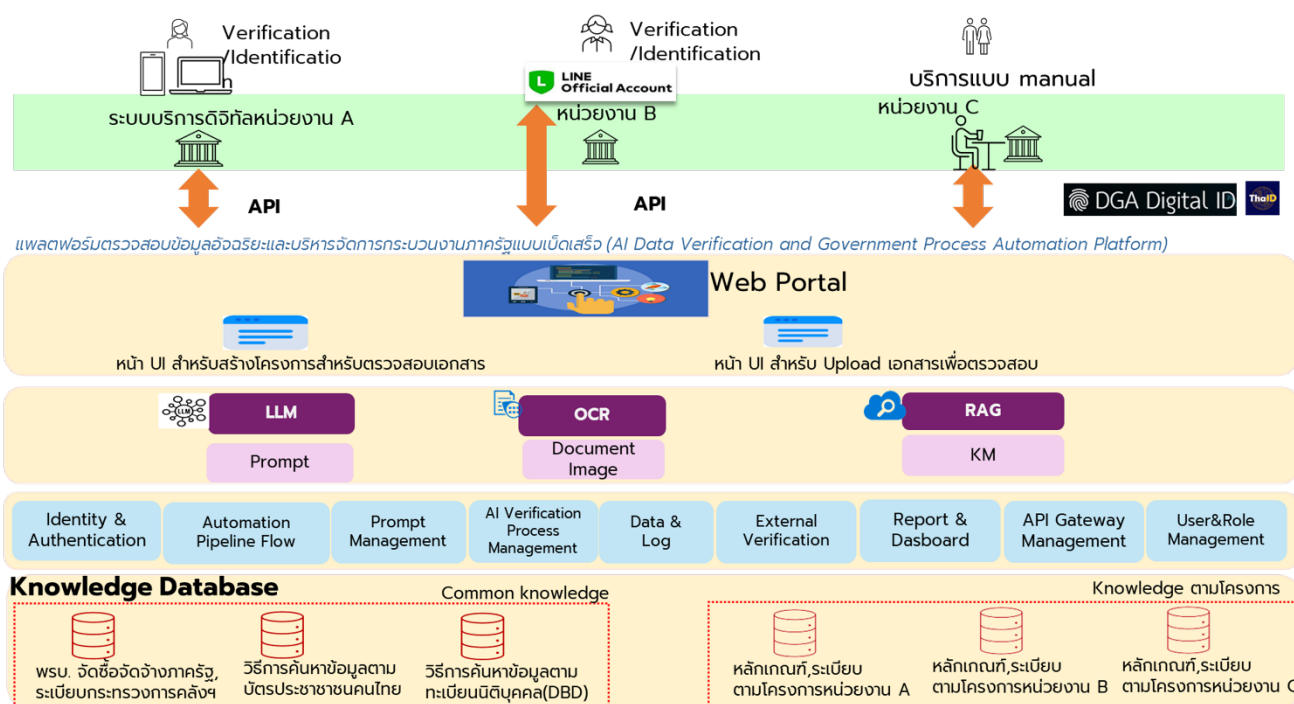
Verification /Identificatio

Verification /Identification

LINE Official Account

บริการแบบ manual

ระบบบริการดิจิทัลหน่วยงาน A

หน่วยงาน B

หน่วยงาน C

API

API

DGA Digital ID

ThaID

แพลตฟอร์มตรวจสอบข้อมูลอัจฉริยะและบริหารจัดการกระบวนงานภาครัฐแบบเบ็ดเสร็จ (AI Data Verification and Government Process Automation Platform)

Web Portal

หน้า UI สำหรับสร้างโครงการสำหรับตรวจสอบเอกสาร

หน้า UI สำหรับ Upload เอกสารเพื่อตรวจสอบ

LLM

LLM

Prompt

OCR

Document Image

RAG

KM

Identity & Authentication

Automation Pipeline Flow

Prompt Management

AI Verification Process Management

Data & Log

External Verification

Report & Dasboard

API Gateway Management

User&Role Management

Knowledge Database

Common knowledge

Knowledge ตามโครงการ

พรบ. จัดซื้อจัดจ้างภาครัฐ, ระเบียบกระทรวงการคลังฯ

วิธีการค้นหาข้อมูลตามบัตรประชาชนคนไทย

วิธีการค้นหาข้อมูลตามทะเบียนนิติบุคคล(DBD)

หลักเกณฑ์,ระเบียบ ตามโครงการหน่วยงาน A

หลักเกณฑ์,ระเบียบ ตามโครงการหน่วยงาน B

หลักเกณฑ์,ระเบียบ ตามโครงการหน่วยงาน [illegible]